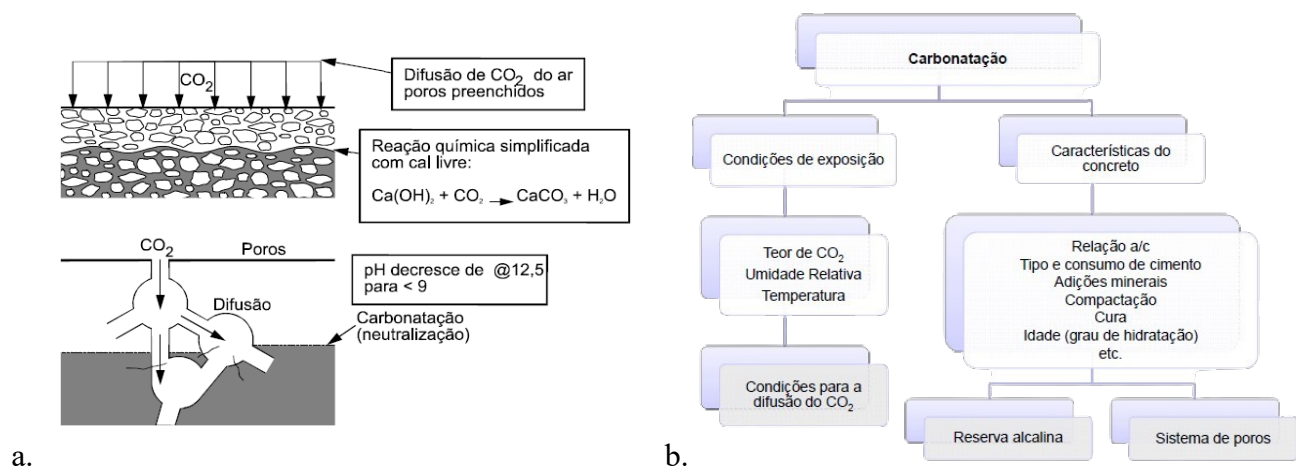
$CO_2$

Difusão de $CO_2$ do ar poros preenchidos

Reação química simplificada com cal livre:

$Ca(OH)_2 + CO_2 \rightarrow CaCO_3 + H_2O$

$CO_2$

Poros

pH decresce de @12,5 para < 9

Difusão

Carbonatação (neutralização)

a.

Carbonatação

Condições de exposição

Características do concreto

Teor de $CO_2$
Umidade Relativa
Temperatura

Relação a/c
Tipo e consumo de cimento
Adições minerais
Compactação
Cura
Idade (grau de hidratação)
etc.

Condições para a difusão do $CO_2$

Reserva alcalina

Sistema de poros

b.